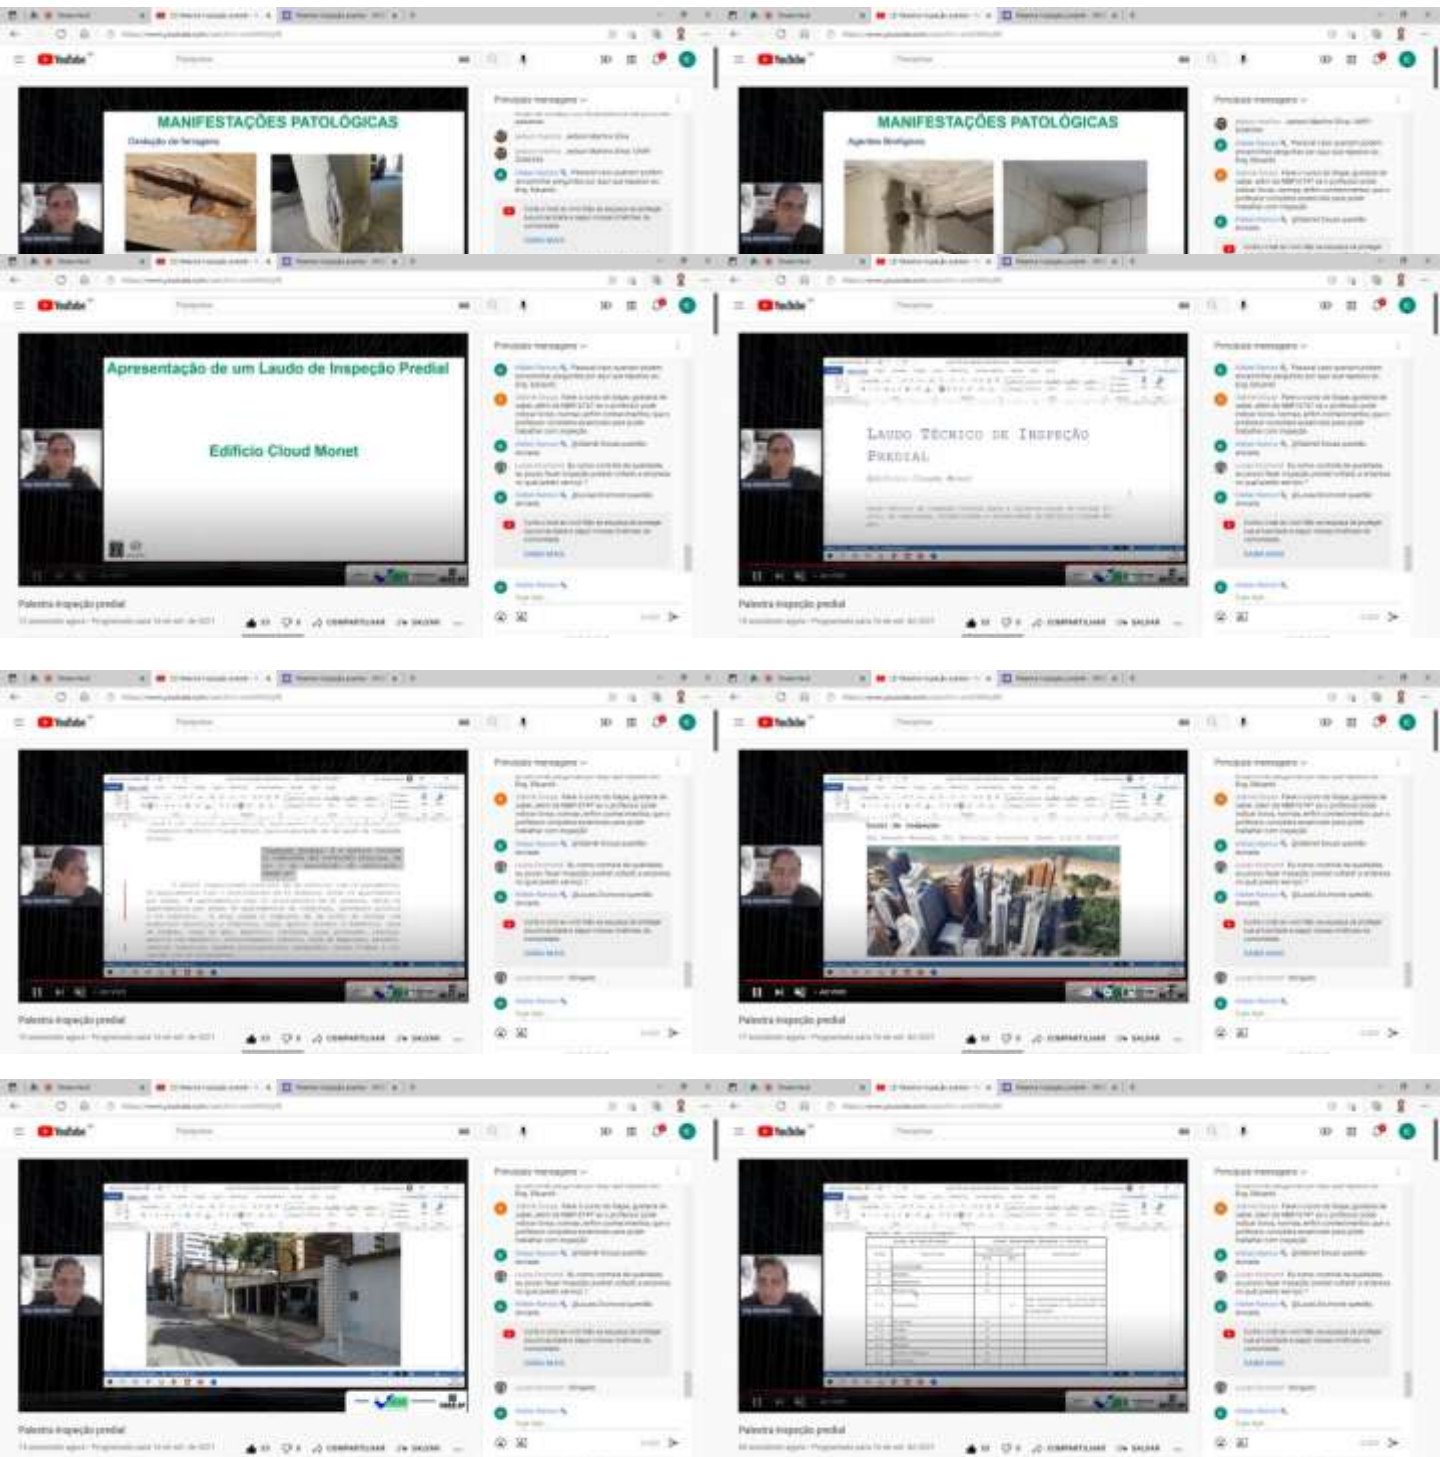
YouTube

MANIFESTAÇÕES PATOLÓGICAS

Oxidação de ferragens

Principais mensagens

YouTube

MANIFESTAÇÕES PATOLÓGICAS

Agentes Biológicos

Principais mensagens

YouTube

Apresentação de um Laudo de Inspeção Predial

Edifício Cloud Monet

Principais mensagens

Palestra inspeção predial

COMPARTILHAR SALVAR

YouTube

LAUDO TÉCNICO DE INSPEÇÃO PREDIAL

Principais mensagens

Palestra inspeção predial

COMPARTILHAR SALVAR

YouTube

Principais mensagens

Palestra inspeção predial

COMPARTILHAR SALVAR

YouTube

Principais mensagens

Palestra inspeção predial

COMPARTILHAR SALVAR

YouTube

Principais mensagens

Palestra inspeção predial

COMPARTILHAR SALVAR

YouTube

Principais mensagens

Palestra inspeção predial

COMPARTILHAR SALVAR